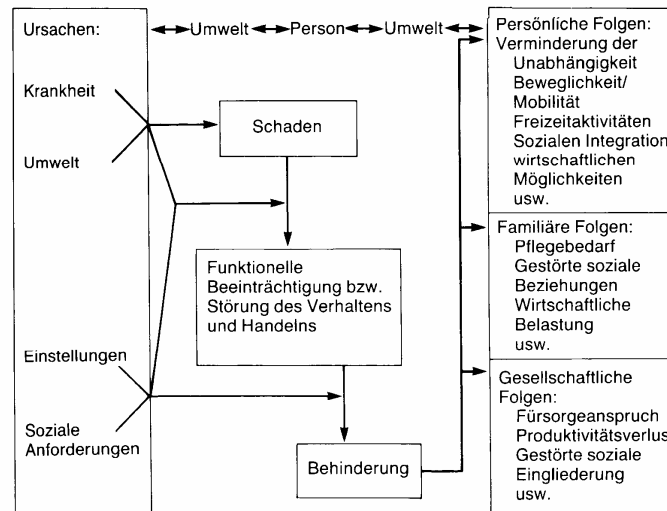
Ursachen:

Umwelt Person Umwelt

Krankheit

Umwelt

Einstellungen

Soziale Anforderungen

Schaden

Funktionelle Beeinträchtigung bzw. Störung des Verhaltens und Handelns

Behinderung

Persönliche Folgen:
Verminderung der
Unabhängigkeit
Beweglichkeit/ Mobilität
Freizeitaktivitäten
Sozialen Integration
wirtschaftlichen Möglichkeiten
usw.

Familiäre Folgen:
Pflegebedarf
Gestörte soziale Beziehungen
Wirtschaftliche Belastung
usw.

Gesellschaftliche Folgen:
Fürsorgeanspruch
Produktivitätsverlus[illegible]
Gestörte soziale Eingliederung
usw.